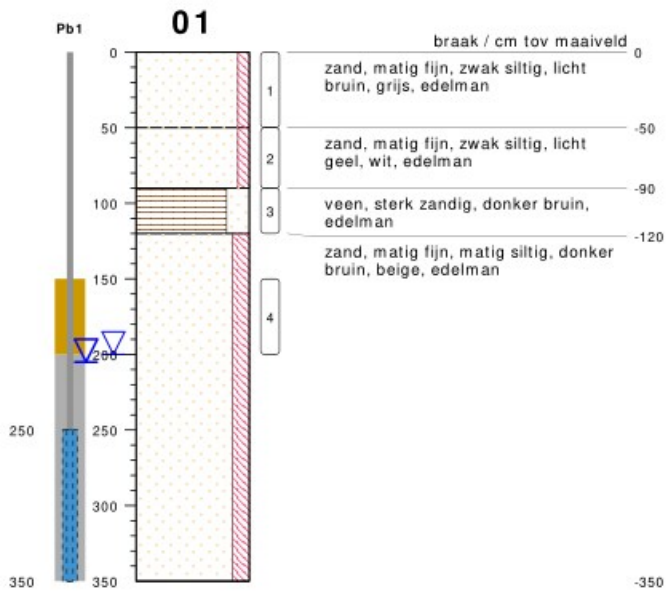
Pb1

01

0

50

100

150

200

250

300

350

250

350

1

2

3

4

braak / cm tov maaiveld

0

zand, matig fijn, zwak siltig, licht bruin, grijs, edelman

-50

zand, matig fijn, zwak siltig, licht geel, wit, edelman

-90

veen, sterk zandig, donker bruin, edelman

-120

zand, matig fijn, matig siltig, donker bruin, beige, edelman

-350